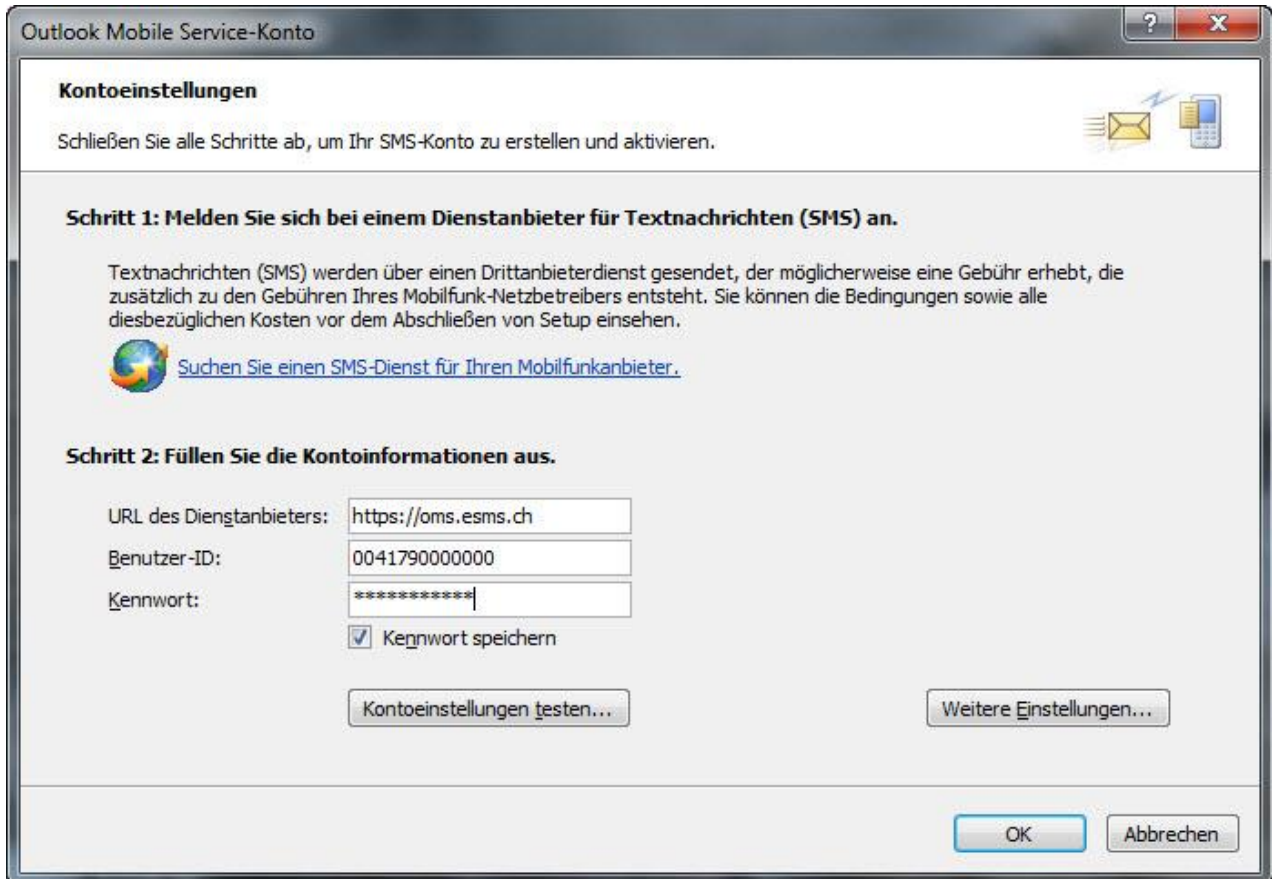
Outlook Mobile Service-Konto

?

X

Kontoeinstellungen

Schließen Sie alle Schritte ab, um Ihr SMS-Konto zu erstellen und aktivieren.

Schritt 1: Melden Sie sich bei einem Dienstanbieter für Textnachrichten (SMS) an.

Textnachrichten (SMS) werden über einen Drittanbieterdienst gesendet, der möglicherweise eine Gebühr erhebt, die zusätzlich zu den Gebühren Ihres Mobilfunk-Netzbetreibers entsteht. Sie können die Bedingungen sowie alle diesbezüglichen Kosten vor dem Abschließen von Setup einsehen.

Suchen Sie einen SMS-Dienst für Ihren Mobilfunkanbieter.

Schritt 2: Füllen Sie die Kontoinformationen aus.

URL des Dienstanbieters: https://oms.esms.ch

Benutzer-ID: 0041790000000

Kennwort: ************

Kennwort speichern

Kontoeinstellungen testen...

Weitere Einstellungen...

OK

Abbrechen